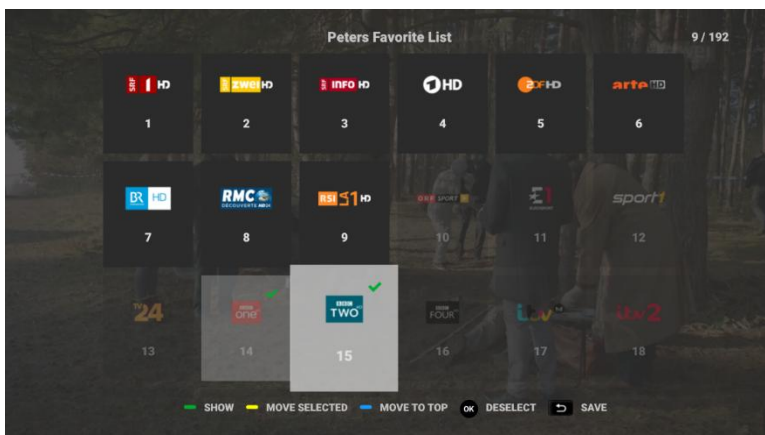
Peters Favorite List

9 / 192

SRF 1 HD
1

SRF zwei HD
2

SRF INFO HD
3

1 HD
4

ZDF HD
5

arte HD
6

BR HD
7

RMC DECOUVERTE
8

RSI LA 1 HD
9

ORF SPORT
10

E1
11

sport1
12

TV 24
13

BBC one
14

BBC TWO
15

BBC FOUR
16

itv
17

itv2
18

SHOW MOVE SELECTED MOVE TO TOP OK DESELECT SAVE